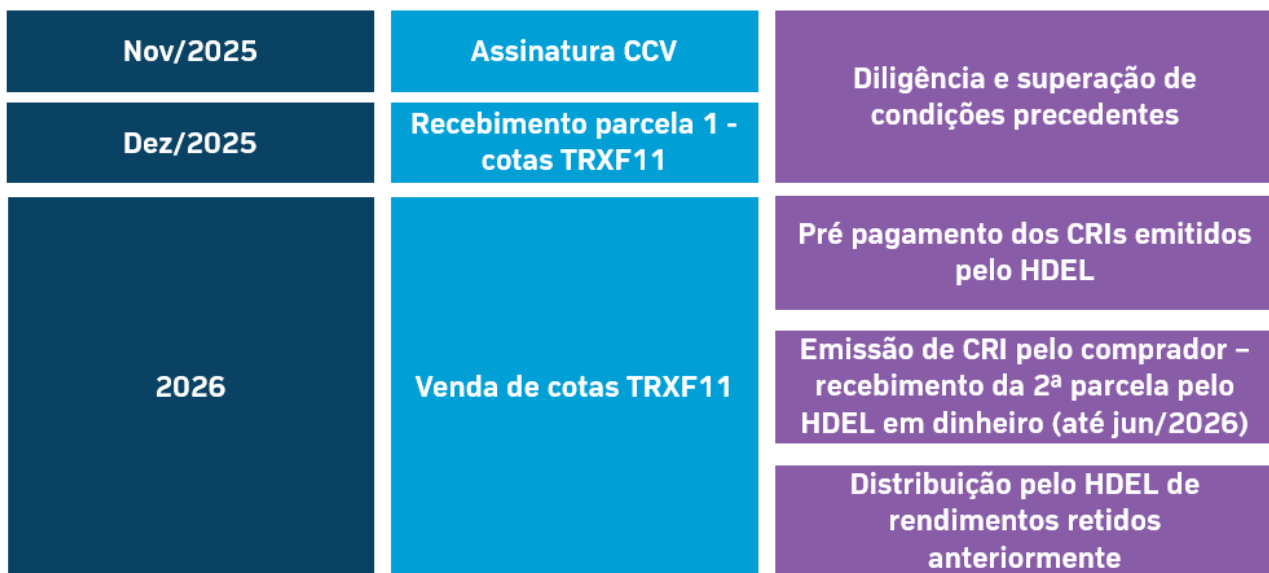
Nov/2025

Assinatura CCV

Diligência e superação de condições precedentes

Dez/2025

Recebimento parcela 1 - cotas TRXF11

2026

Venda de cotas TRXF11

Pré pagamento dos CRIs emitidos pelo HDEL

Emissão de CRI pelo comprador – recebimento da 2ª parcela pelo HDEL em dinheiro (até jun/2026)

Distribuição pelo HDEL de rendimentos retidos anteriormente